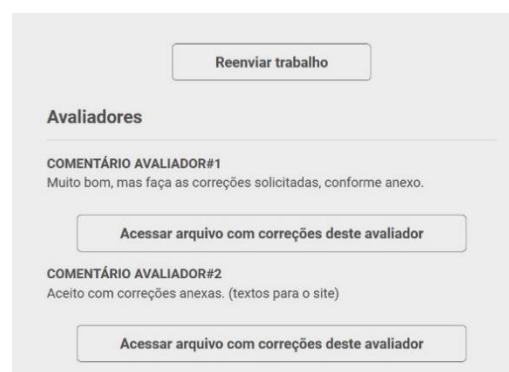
Reenviar trabalho

Avaliadores

COMENTÁRIO AVALIADOR#1
Muito bom, mas faça as correções solicitadas, conforme anexo.

Acessar arquivo com correções deste avaliador

COMENTÁRIO AVALIADOR#2
Aceito com correções anexas. (textos para o site)

Acessar arquivo com correções deste avaliador